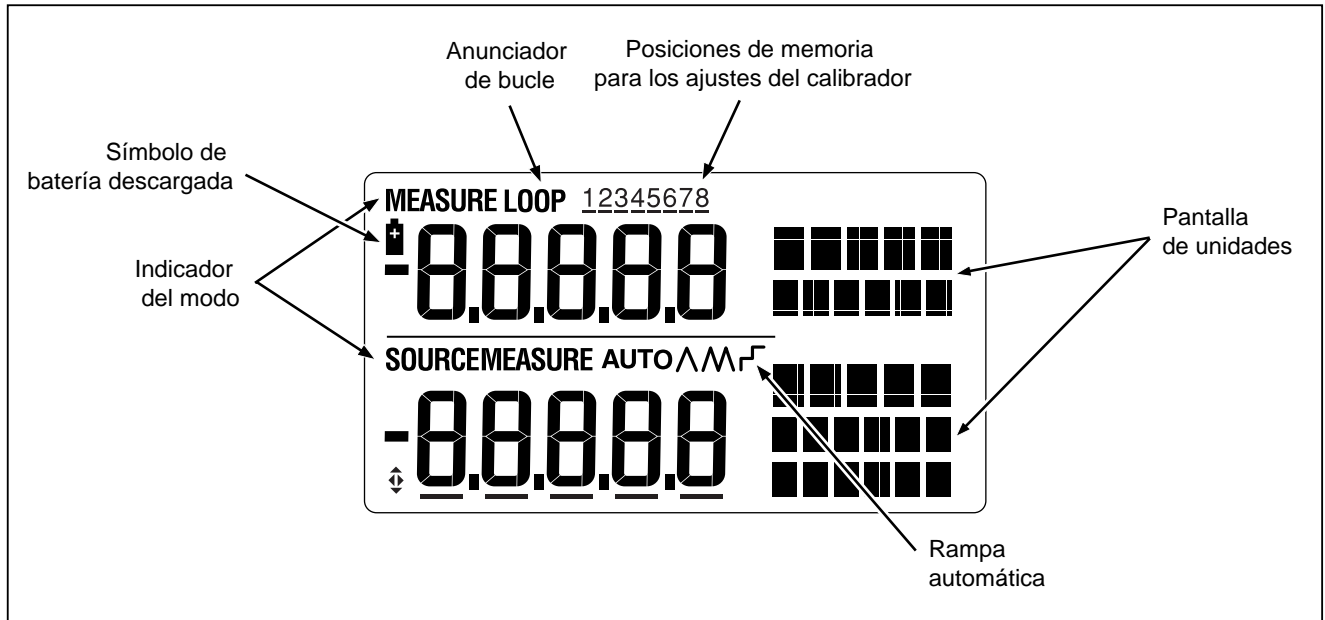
Anunciador de bucle

Posiciones de memoria para los ajustes del calibrador

Símbolo de batería descargada

MEASURE LOOP 12345678

-8.8.8.8.8

Pantalla de unidades

Indicador del modo

SOURCEMEASURE AUTO

-8.8.8.8.8

Rampa automática